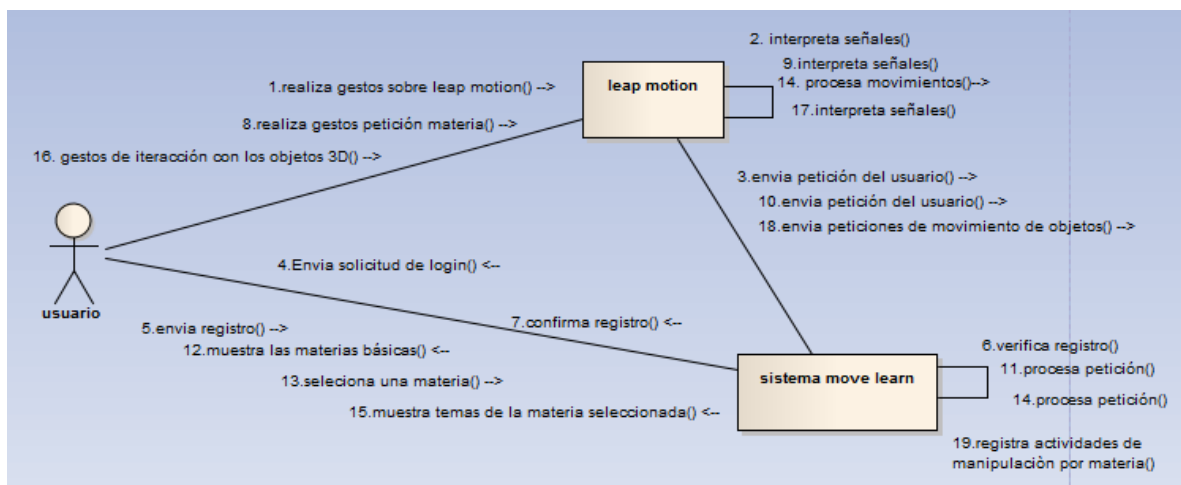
2. interpreta señales()
9.interpreta señales()
14. procesa movimientos()-->
17.interpreta señales()

1.realiza gestos sobre leap motion() -->
8.realiza gestos petición materia() -->
16. gestos de iteracción con los objetos 3D() -->

leap motion

3.envia petición del usuario() -->
10.envia petición del usuario() -->
18.envia peticiones de movimiento de objetos() -->

4.Envia solicitud de login() <--

usuario

5.envia registro() -->
12.muestra las materias básicas() <--
13.seleciona una materia() -->
15.muestra temas de la materia seleccionada() <--

7.confirma registro() <--

sistema move learn

6.verifica registro()
11.procesa petición()
14.procesa petición()
19.registra actividades de manipulaciòn por materia()